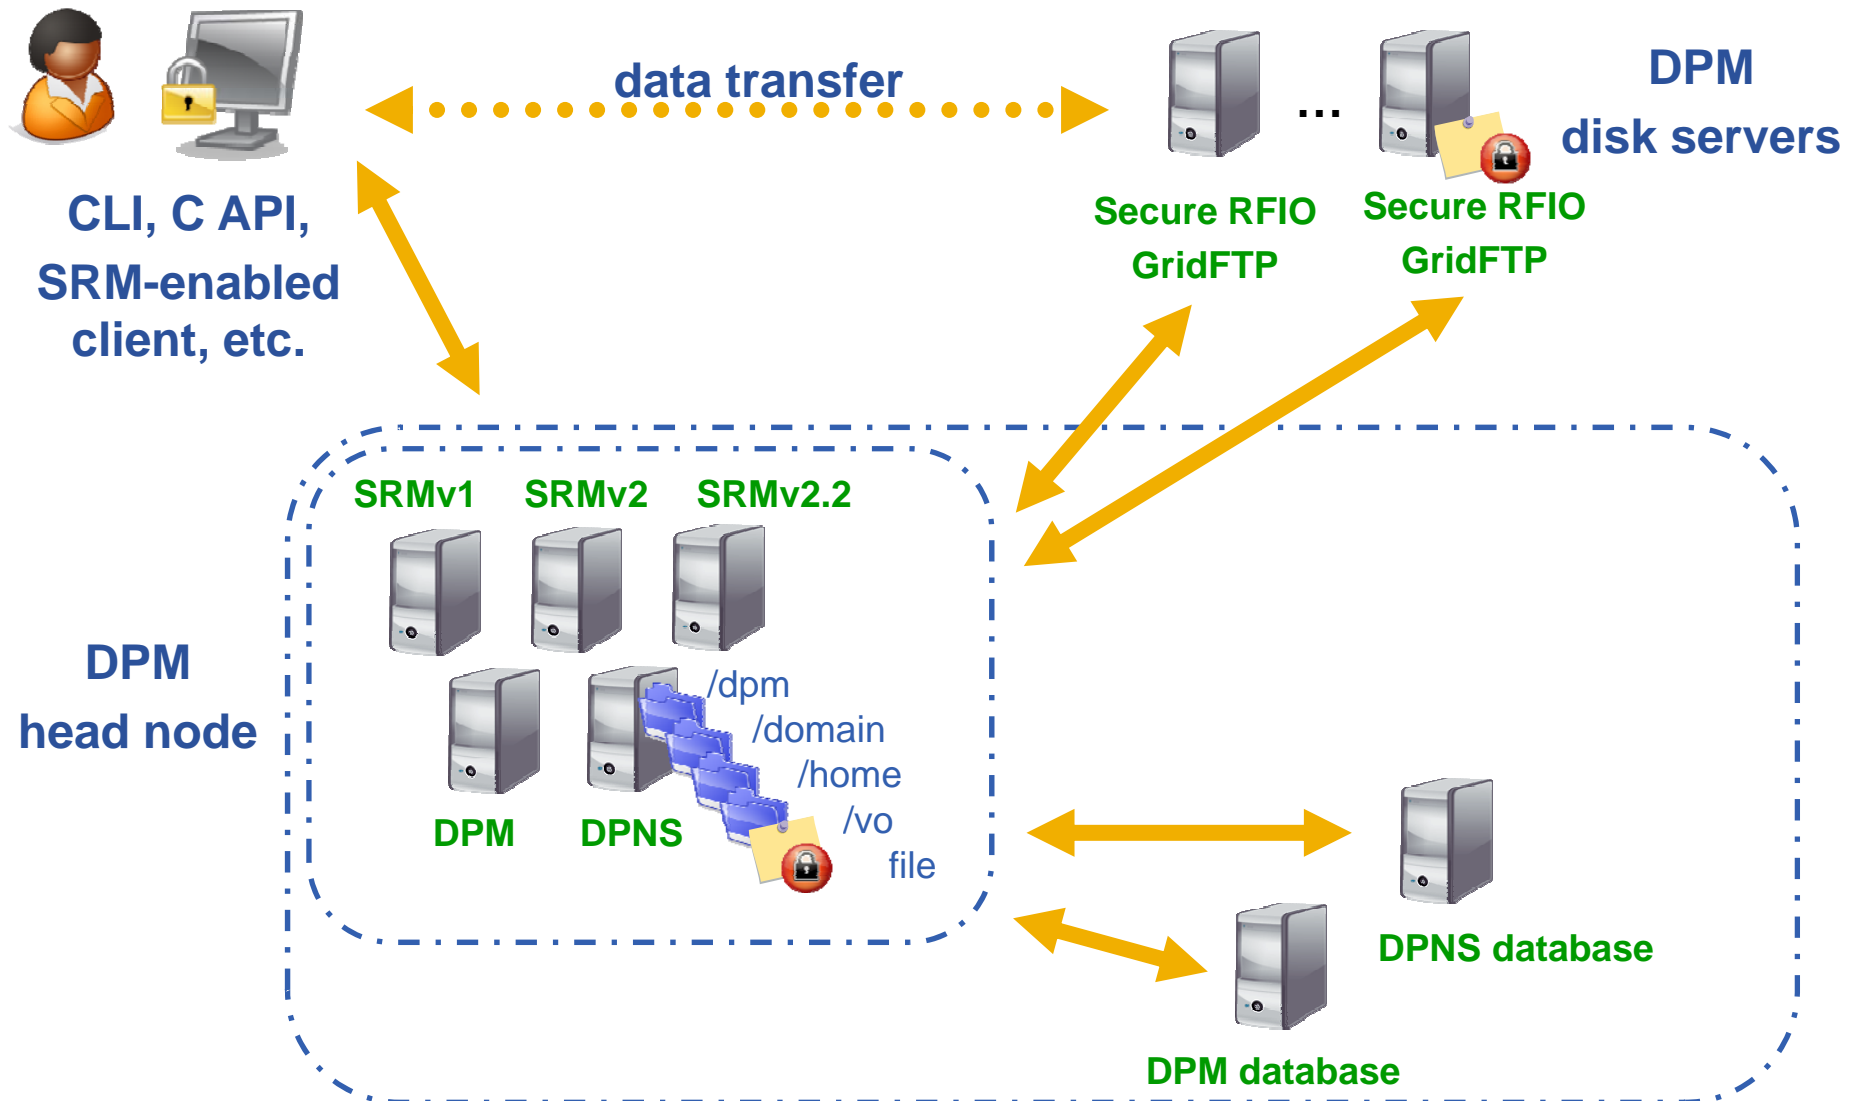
data transfer

...

DPM
disk servers

CLI, C API,
SRM-enabled
client, etc.

Secure RFIO
GridFTP

Secure RFIO
GridFTP

SRMv1
SRMv2
SRMv2.2

DPM
head node

/dpm
/domain
/home
/vo
file

DPM
DPNS

DPNS database

DPM database